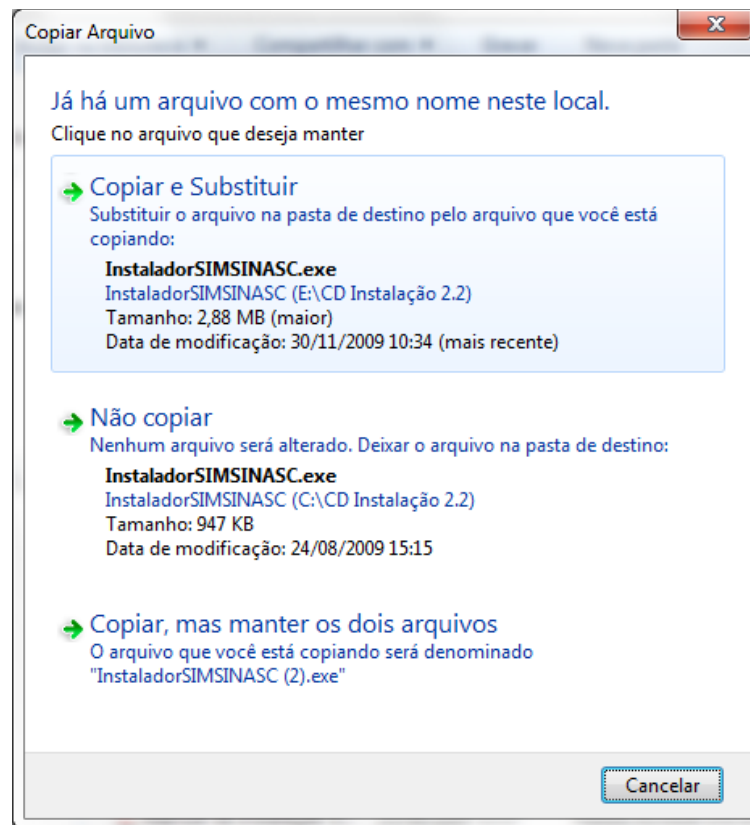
Copiar Arquivo

Já há um arquivo com o mesmo nome neste local.
Clique no arquivo que deseja manter

Copiar e Substituir
Substituir o arquivo na pasta de destino pelo arquivo que você está copiando:
InstaladorSIMSINASC.exe
InstaladorSIMSINASC (E:\CD Instalação 2.2)
Tamanho: 2,88 MB (maior)
Data de modificação: 30/11/2009 10:34 (mais recente)

Não copiar
Nenhum arquivo será alterado. Deixar o arquivo na pasta de destino:
InstaladorSIMSINASC.exe
InstaladorSIMSINASC (C:\CD Instalação 2.2)
Tamanho: 947 KB
Data de modificação: 24/08/2009 15:15

Copiar, mas manter os dois arquivos
O arquivo que você está copiando será denominado "InstaladorSIMSINASC (2).exe"

Cancelar